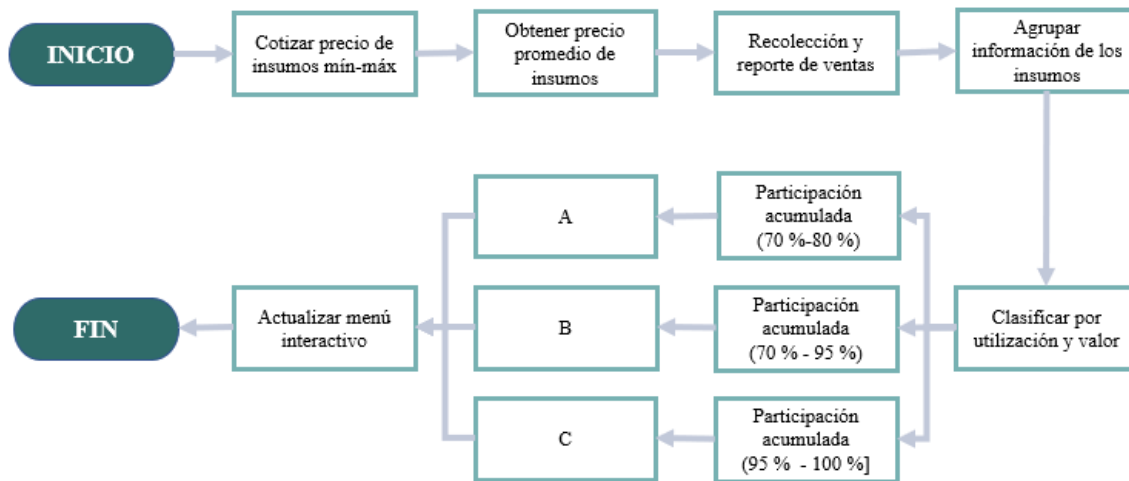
INICIO

Cotizar precio de insumos mín-máx

Obtener precio promedio de insumos

Recolección y reporte de ventas

Agrupar información de los insumos

Clasificar por utilización y valor

Participación acumulada (70 %-80 %)

Participación acumulada (70 % - 95 %)

Participación acumulada (95 % - 100 %]

A

B

C

Actualizar menú interactivo

FIN